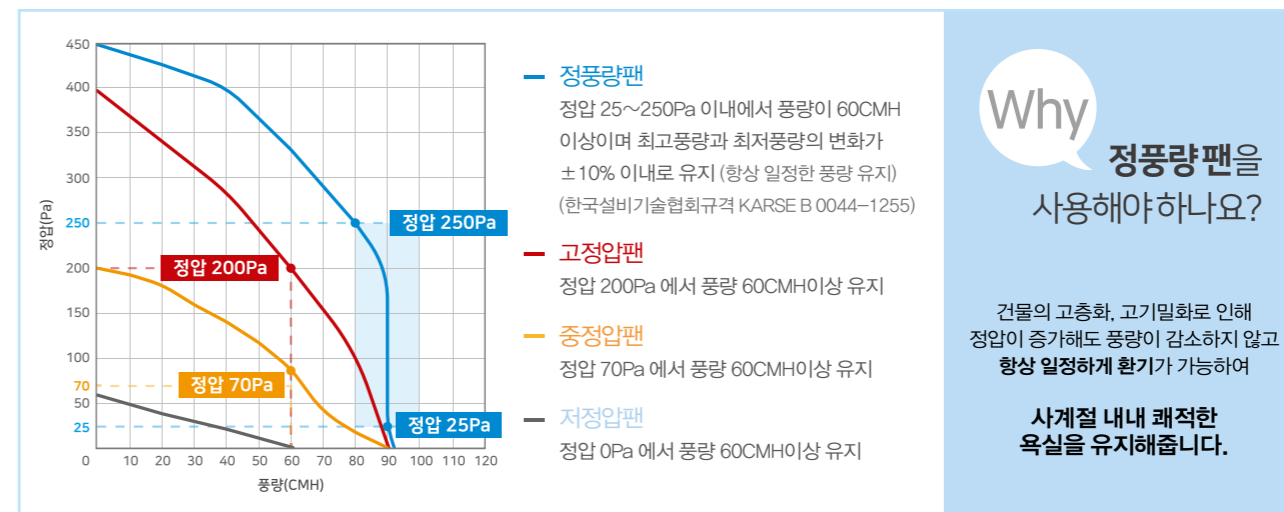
450
400
350
300
250
200
150
100
70
50
25
0
정압(Pa)
10 20 30 40 50 60 70 80 90 100 110 120
풍량(CMH)
정압 250Pa
정압 200Pa
정압 70Pa
정압 25Pa

정풍량팬
정압 25~250Pa 이내에서 풍량이 60CMH 이상이며 최고풍량과 최저풍량의 변화가 ±10% 이내로 유지 (항상 일정한 풍량 유지)
(한국설비기술협회규격 KARSE B 0044–1255)

고정압팬
정압 200Pa 에서 풍량 60CMH이상 유지

중정압팬
정압 70Pa 에서 풍량 60CMH이상 유지

저정압팬
정압 0Pa 에서 풍량 60CMH이상 유지

Why
정풍량팬을 사용해야하나요?

건물의 고층화, 고기밀화로 인해 정압이 증가해도 풍량이 감소하지 않고 항상 일정하게 환기가 가능하여

사계절 내내 쾌적한 욕실을 유지해줍니다.